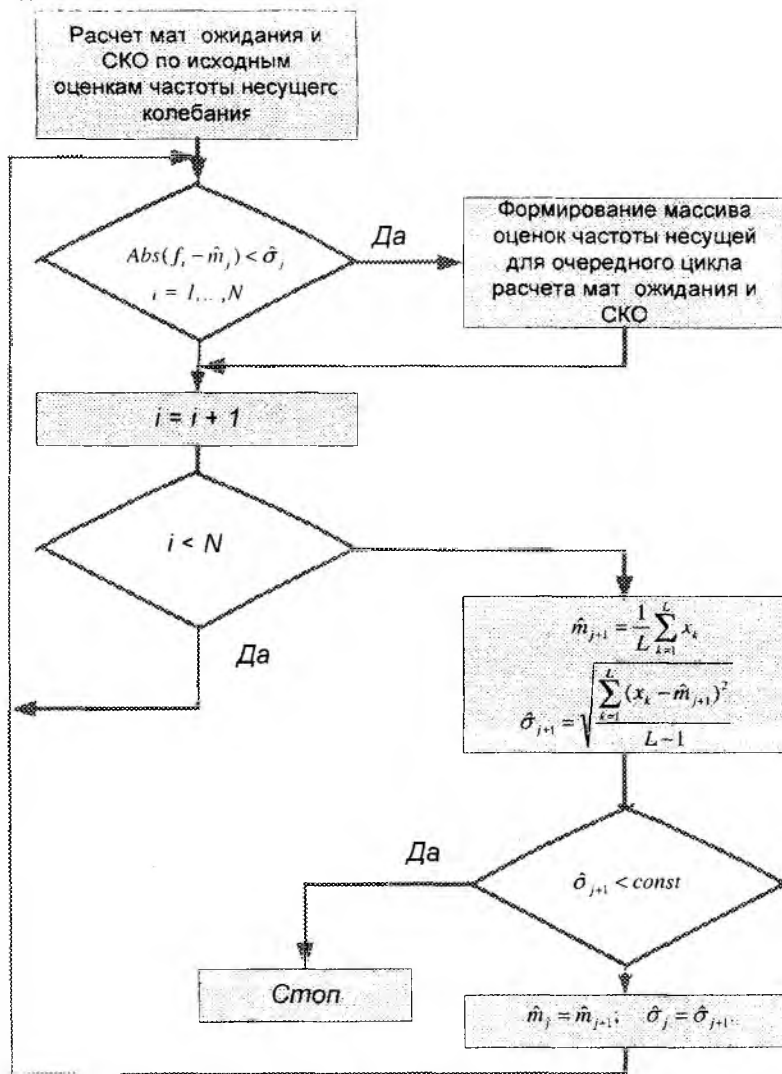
Расчет мат ожидания и СКО по исходным оценкам частоты несущегс колебания

$Abs(f_i - \hat{m}_j) < \hat{\sigma}_j$
$i = 1, \ldots, N$

Да

Формирование массива оценок частоты несущей для очередного цикла расчета мат ожидания и СКО

$i = i + 1$

$i < N$

Да

$\hat{m}_{j+1} = \frac{1}{L}\sum_{k=1}^{L} x_k$
$\hat{\sigma}_{j+1} = \sqrt{\frac{\sum_{k=1}^{L}(x_k - \hat{m}_{j+1})^2}{L-1}}$

Да

$\hat{\sigma}_{j+1} < const$

Стоп

$\hat{m}_j = \hat{m}_{j+1}; \quad \hat{\sigma}_j = \hat{\sigma}_{j+1}$